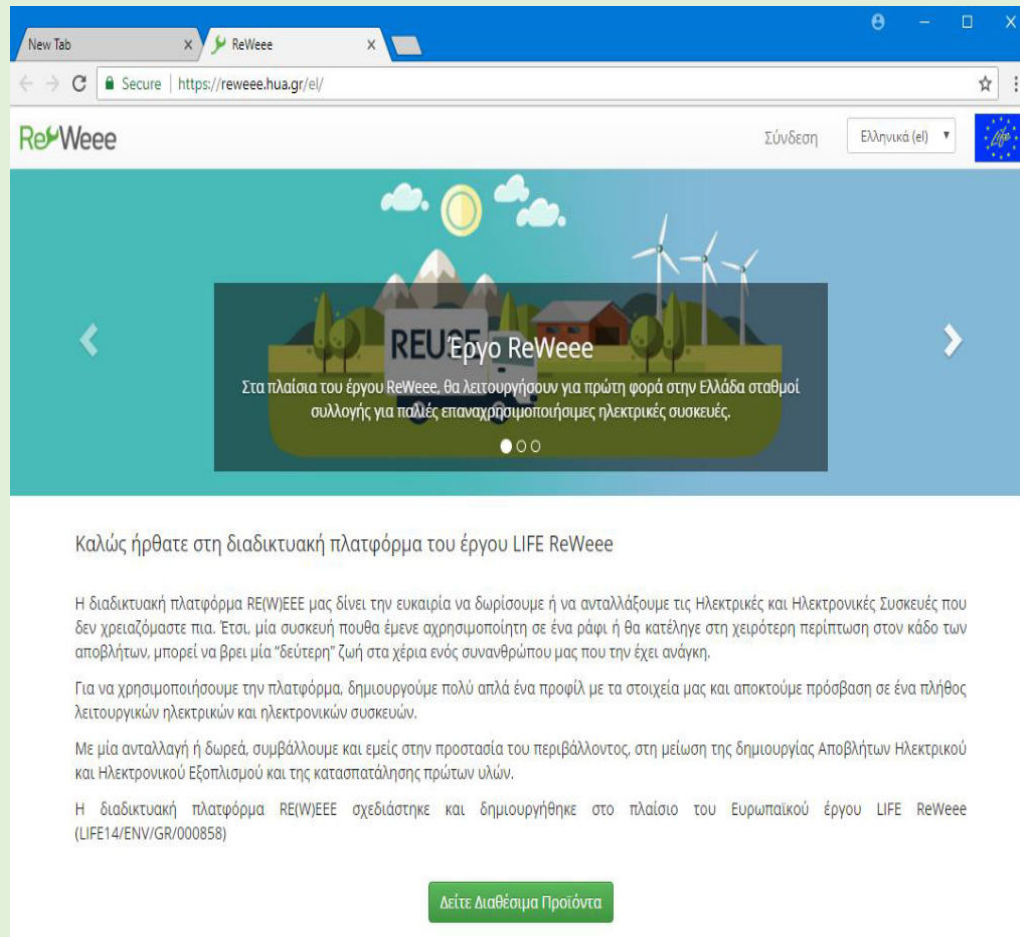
New Tab
ReWeee
Secure | https://reweee.hua.gr/el/

ReWeee
Σύνδεση
Ελληνικά (el)

REUSE
Έργο ReWeee
Στα πλαίσια του έργου ReWeee, θα λειτουργήσουν για πρώτη φορά στην Ελλάδα σταθμοί συλλογής για παλιές επαναχρησιμοποιήσιμες ηλεκτρικές συσκευές.

Καλώς ήρθατε στη διαδικτυακή πλατφόρμα του έργου LIFE ReWeee

Η διαδικτυακή πλατφόρμα RE(W)EEE μας δίνει την ευκαιρία να δωρίσουμε ή να ανταλλάξουμε τις Ηλεκτρικές και Ηλεκτρονικές Συσκευές που δεν χρειαζόμαστε πια. Έτσι, μία συσκευή πουθα έμενε αχρησιμοποίητη σε ένα ράφι ή θα κατέληγε στη χειρότερη περίπτωση στον κάδο των αποβλήτων, μπορεί να βρει μία "δεύτερη" ζωή στα χέρια ενός συνανθρώπου μας που την έχει ανάγκη.

Για να χρησιμοποιήσουμε την πλατφόρμα, δημιουργούμε πολύ απλά ένα προφίλ με τα στοιχεία μας και αποκτούμε πρόσβαση σε ένα πλήθος λειτουργικών ηλεκτρικών και ηλεκτρονικών συσκευών.

Με μία ανταλλαγή ή δωρεά, συμβάλλουμε και εμείς στην προστασία του περιβάλλοντος, στη μείωση της δημιουργίας Αποβλήτων Ηλεκτρικού και Ηλεκτρονικού Εξοπλισμού και της κατασπατάλησης πρώτων υλών.

Η διαδικτυακή πλατφόρμα RE(W)EEE σχεδιάστηκε και δημιουργήθηκε στο πλαίσιο του Ευρωπαϊκού έργου LIFE ReWeee (LIFE14/ENV/GR/000858)

Δείτε Διαθέσιμα Προϊόντα